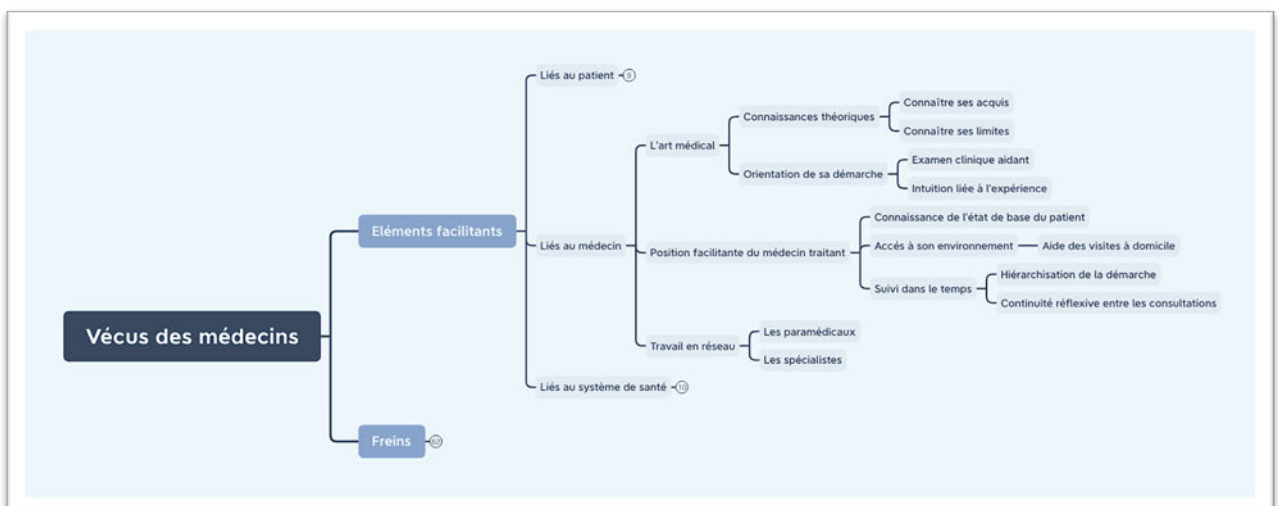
Vécus des médecins

Eléments facilitants

Liés au patient 9

Liés au médecin

L'art médical

Connaissances théoriques

Connaître ses acquis

Connaître ses limites

Orientation de sa démarche

Examen clinique aidant

Intuition liée à l'expérience

Position facilitante du médecin traitant

Connaissance de l'état de base du patient

Accès à son environnement

Aide des visites à domicile

Suivi dans le temps

Hiérarchisation de la démarche

Continuité réflexive entre les consultations

Travail en réseau

Les paramédicaux

Les spécialistes

Liés au système de santé 10

Freins 32